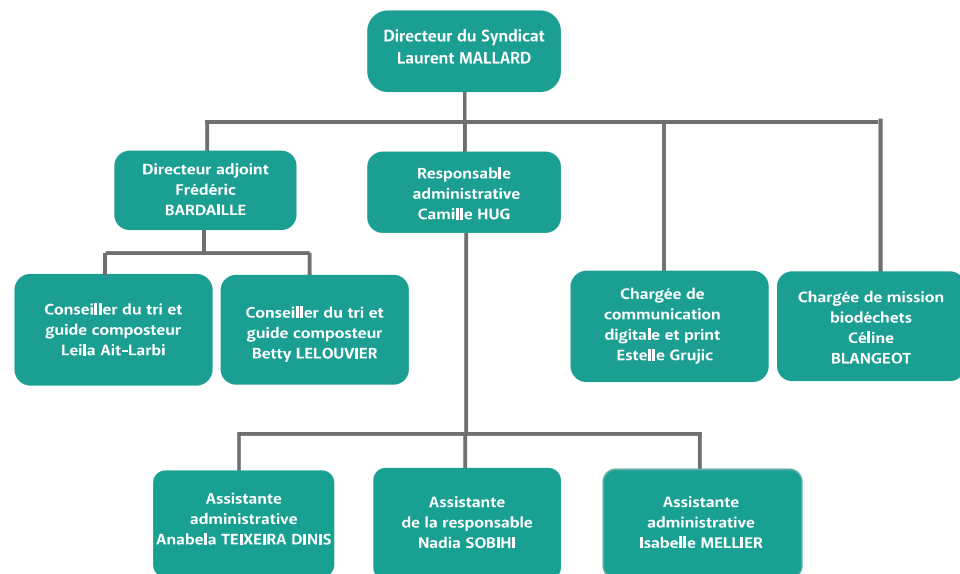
Directeur du Syndicat
Laurent MALLARD

Directeur adjoint
Frédéric
BARDAILLE

Responsable
administrative
Camille HUG

Conseiller du tri et
guide composteur
Leila Ait-Larbi

Conseiller du tri et
guide composteur
Betty LELOUVIER

Chargée de
communication
digitale et print
Estelle Grujic

Chargée de mission
biodéchets
Céline
BLANGEOT

Assistante
administrative
Anabela TEIXEIRA DINIS

Assistante
de la responsable
Nadia SOBIHI

Assistante
administrative
Isabelle MELLIER